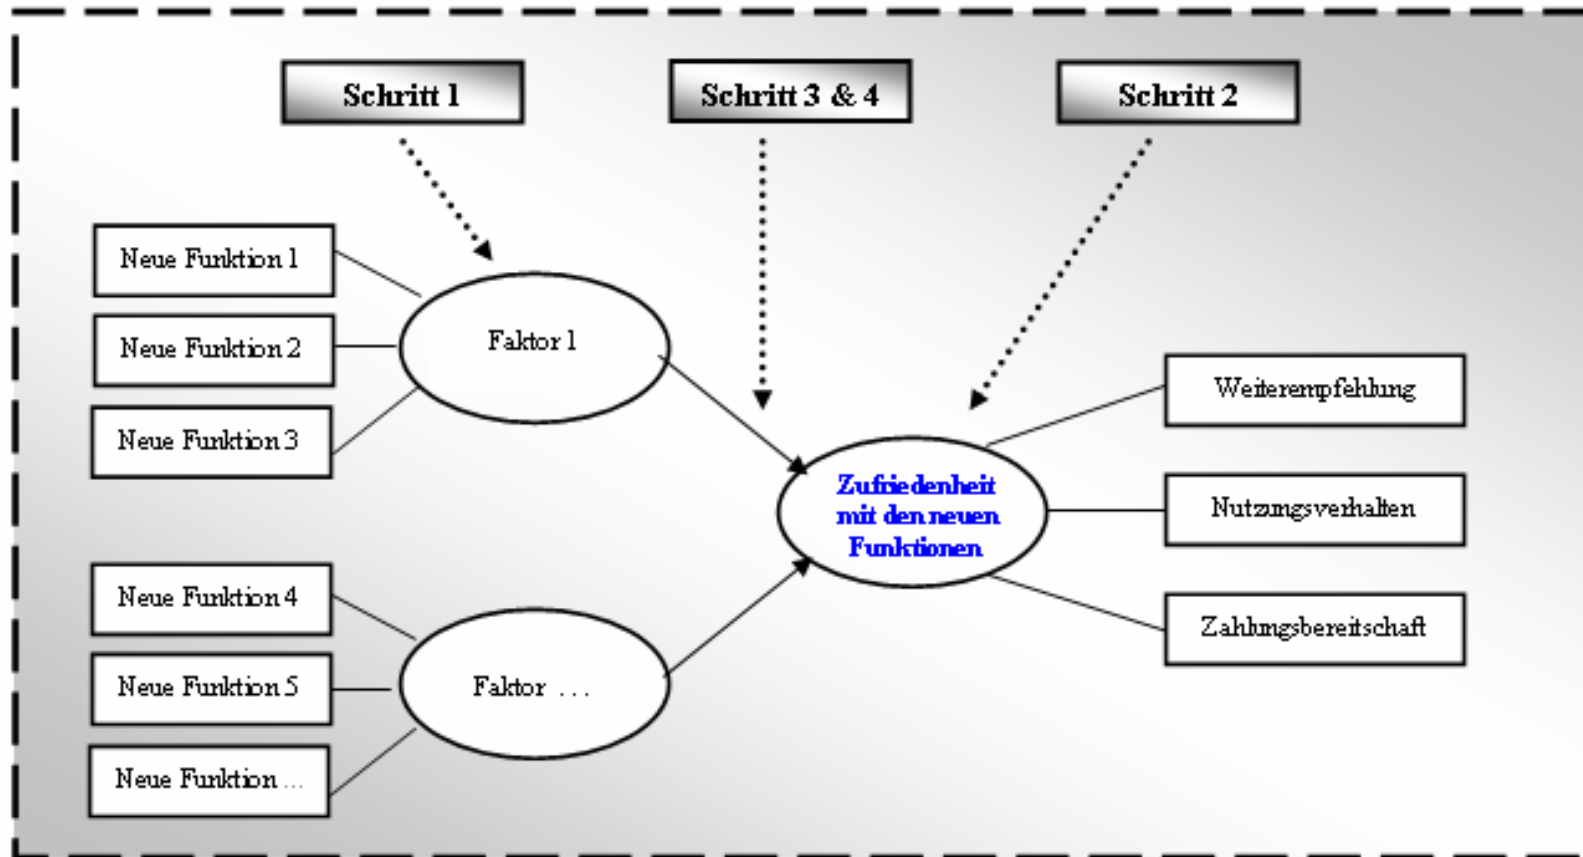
Schritt 1

Schritt 3 & 4

Schritt 2

Neue Funktion 1

Neue Funktion 2

Neue Funktion 3

Faktor 1

Neue Funktion 4

Neue Funktion 5

Neue Funktion ...

Faktor ...

Zufriedenheit mit den neuen Funktionen

Weiterempfehlung

Nutzungsverhalten

Zahlungsbereitschaft